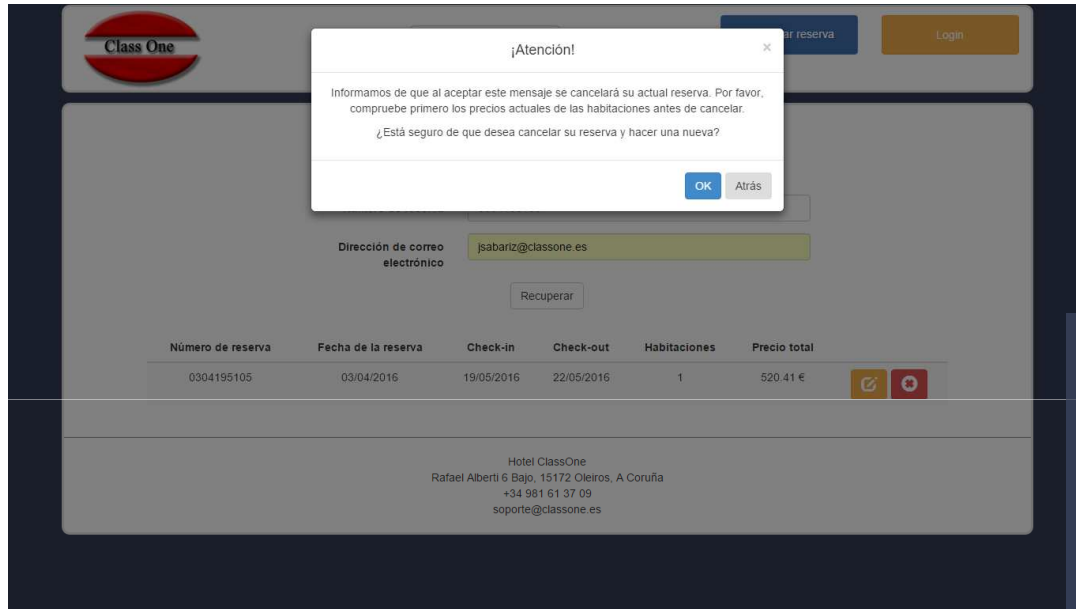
Class One

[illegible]ar reserva

Login

¡Atención!

×

Informamos de que al aceptar este mensaje se cancelará su actual reserva. Por favor, compruebe primero los precios actuales de las habitaciones antes de cancelar.

¿Está seguro de que desea cancelar su reserva y hacer una nueva?

OK Atrás

Dirección de correo electrónico

jsabariz@classone.es

Recuperar

| Número de reserva | Fecha de la reserva | Check-in | Check-out | Habitaciones | Precio total |
|---|---|---|---|---|---|
| 0304195105 | 03/04/2016 | 19/05/2016 | 22/05/2016 | 1 | 520.41 € |

Hotel ClassOne
Rafael Alberti 6 Bajo, 15172 Oleiros, A Coruña
+34 981 61 37 09
soporte@classone.es